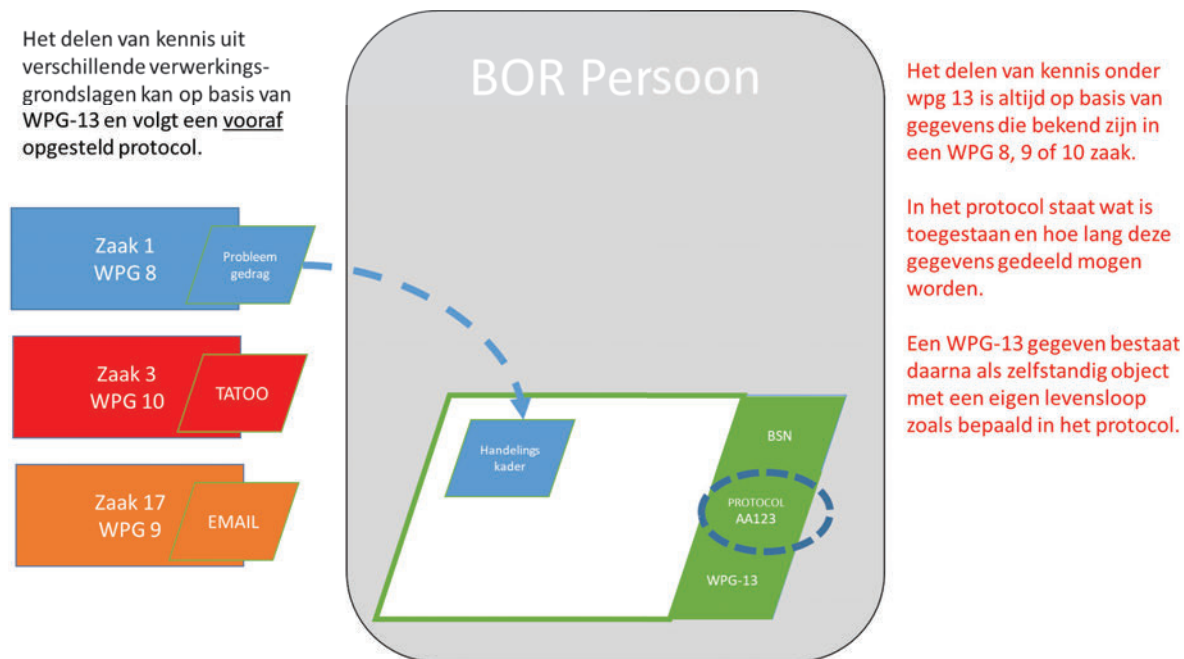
Het delen van kennis uit verschillende verwerkingsgrondslagen kan op basis van WPG-13 en volgt een vooraf opgesteld protocol.

Zaak 1
WPG 8

Probleem gedrag

Zaak 3
WPG 10

TATOO

Zaak 17
WPG 9

EMAIL

BOR Persoon

Handelings kader

BSN

PROTOCOL
AA123

WPG-13

Het delen van kennis onder wpg 13 is altijd op basis van gegevens die bekend zijn in een WPG 8, 9 of 10 zaak.

In het protocol staat wat is toegestaan en hoe lang deze gegevens gedeeld mogen worden.

Een WPG-13 gegeven bestaat daarna als zelfstandig object met een eigen levensloop zoals bepaald in het protocol.